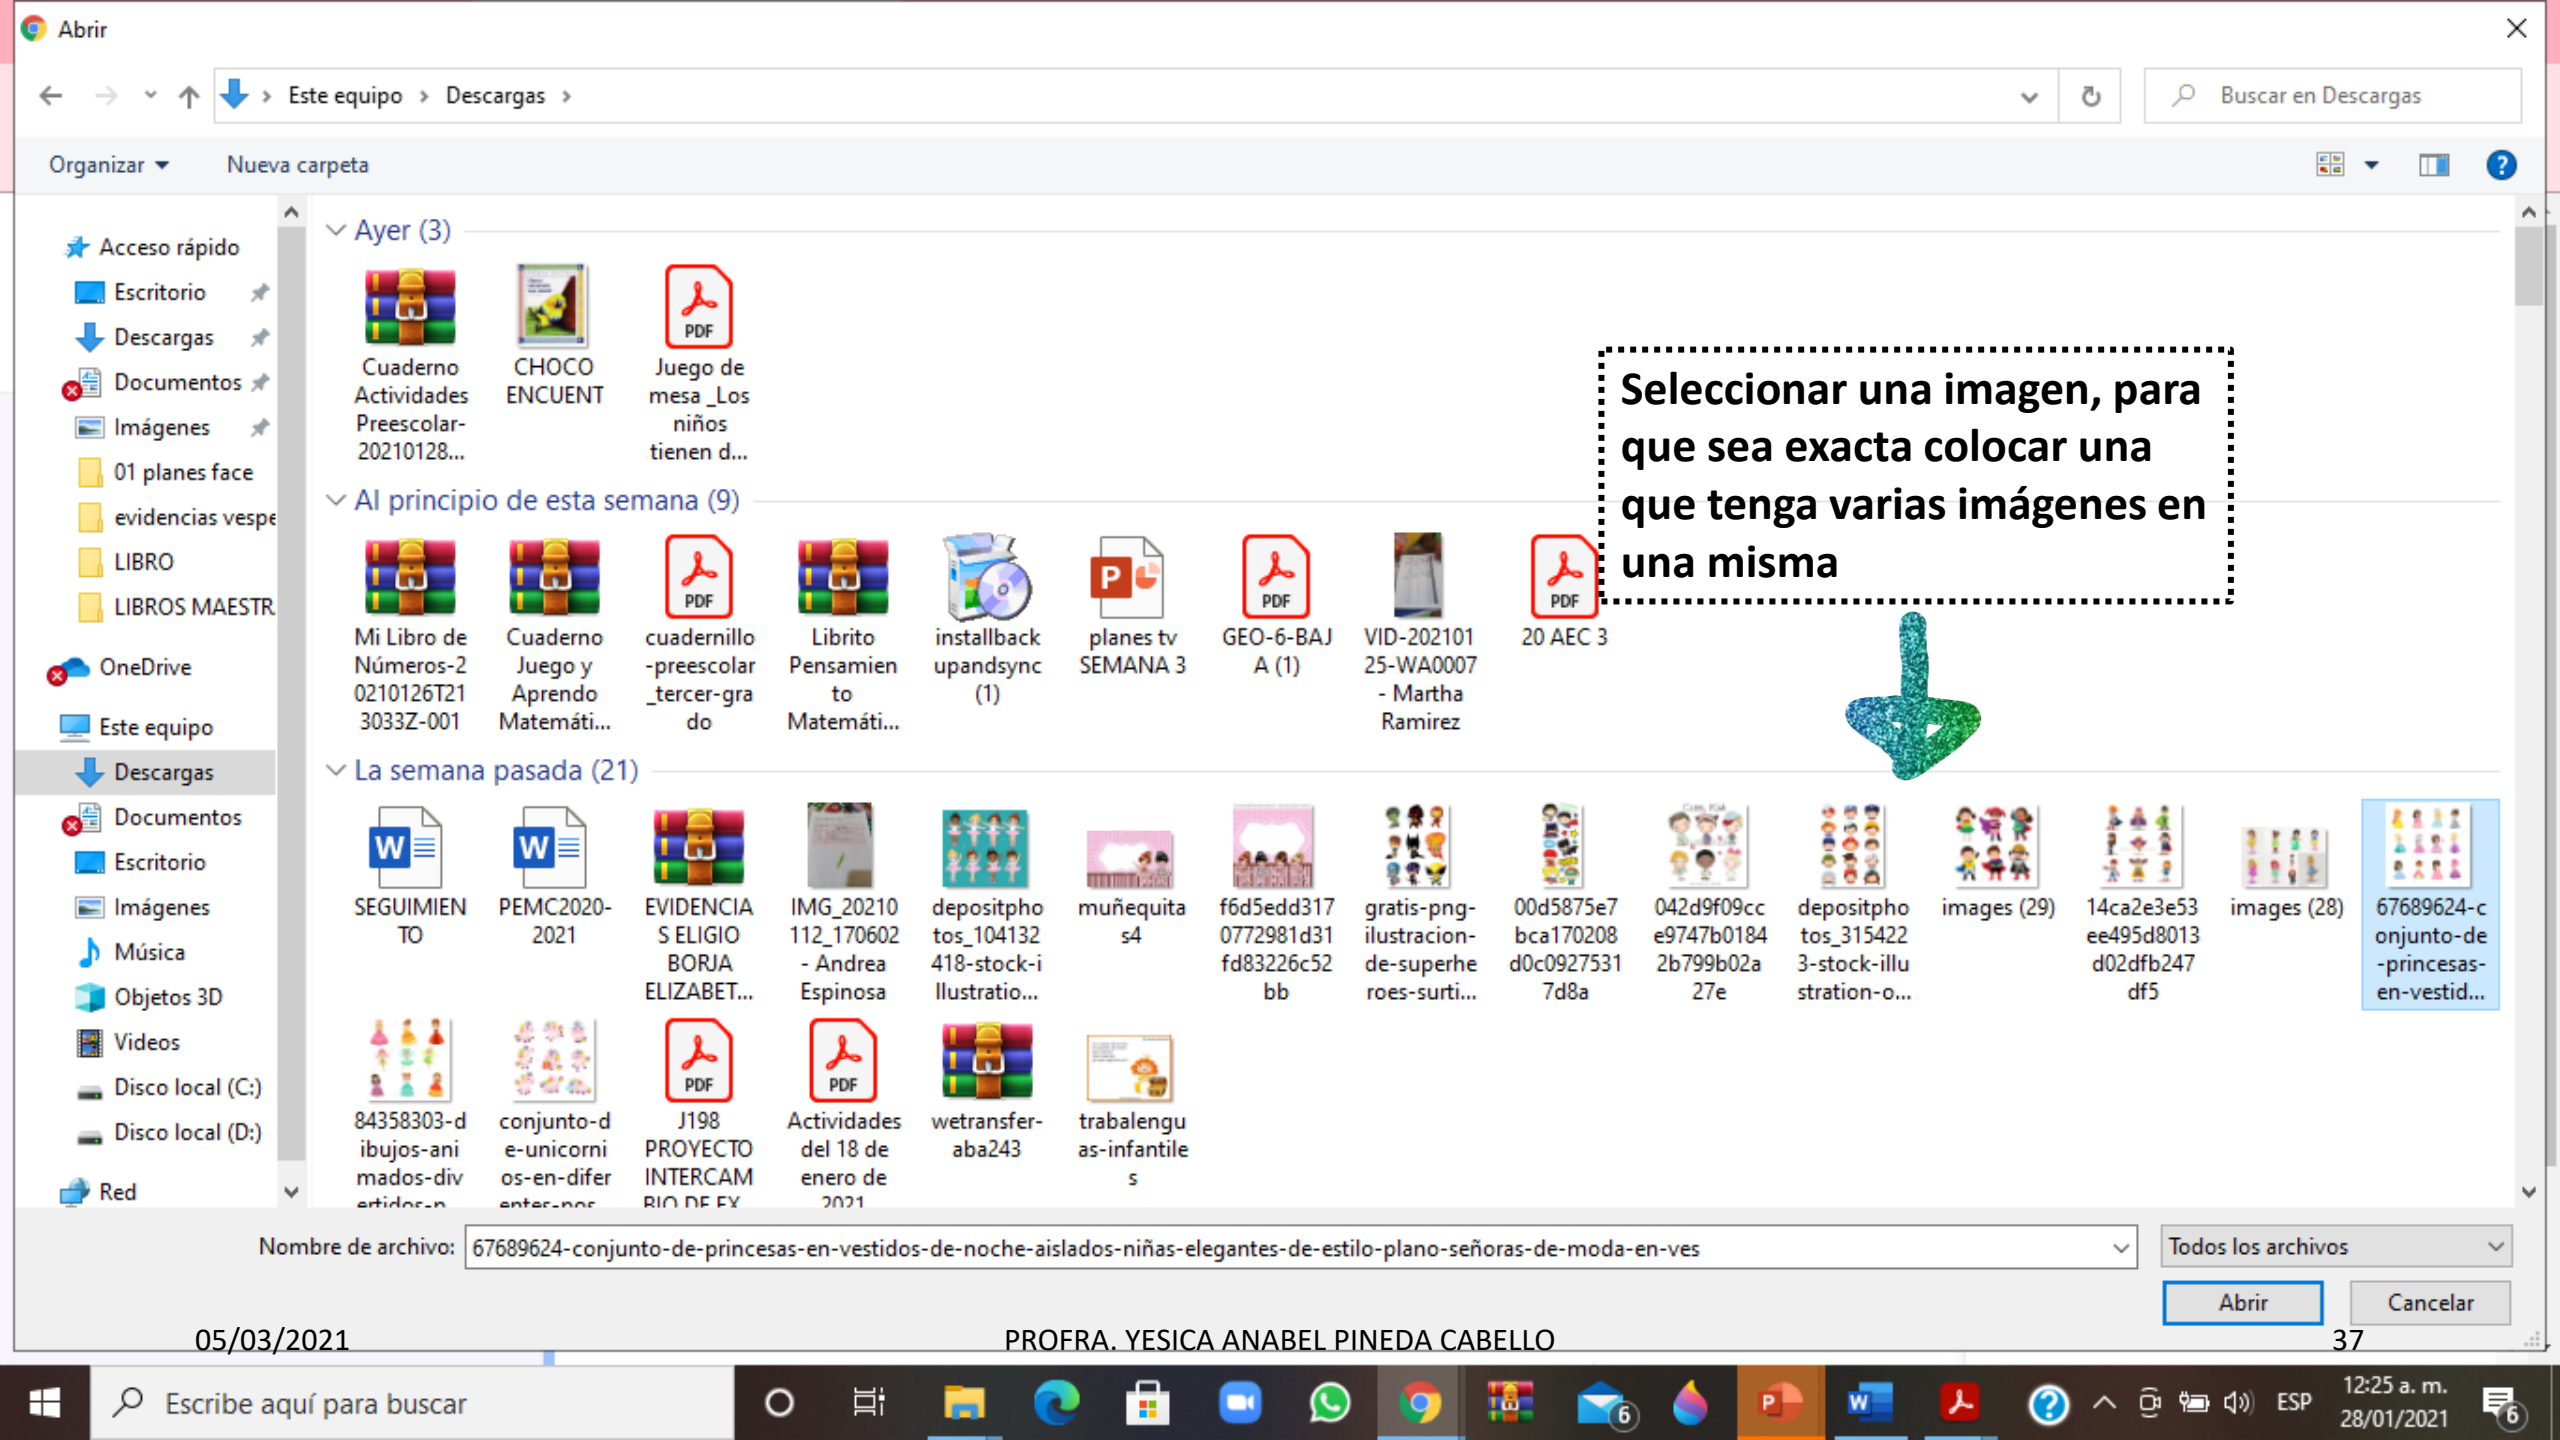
Abrir

Este equipo › Descargas ›

Buscar en Descargas

Organizar ▾ Nueva carpeta

Acceso rápido
Escritorio
Descargas
Documentos
Imágenes
01 planes face
evidencias vespe
LIBRO
LIBROS MAESTR
OneDrive
Este equipo
Descargas
Documentos
Escritorio
Imágenes
Música
Objetos 3D
Videos
Disco local (C:)
Disco local (D:)
Red

Ayer (3)

Cuaderno Actividades Preescolar-20210128...
CHOCO ENCUENT
Juego de mesa _Los niños tienen d...

Al principio de esta semana (9)

Mi Libro de Números-20210126T213033Z-001
Cuaderno Juego y Aprendo Matemáti...
cuadernillo-preescolar_tercer-grado
Librito Pensamiento Matemáti...
installbackupandsync (1)
planes tv SEMANA 3
GEO-6-BAJA (1)
VID-20210125-WA0007 - Martha Ramirez
20 AEC 3

La semana pasada (21)

SEGUIMIENTO
PEMC2020-2021
EVIDENCIAS ELIGIO BORJA ELIZABET...
IMG_20210112_170602 - Andrea Espinosa
depositphotos_104132418-stock-illustratio...
muñequitas4
f6d5edd3170772981d31fd83226c52bb
gratis-png-ilustracion-de-superheroes-surti...
00d5875e7bca170208d0c09275317d8a
042d9f09cce9747b01842b799b02a27e
depositphotos_3154223-stock-illustration-o...
images (29)
14ca2e3e53ee495d8013d02dfb247df5
images (28)
67689624-conjunto-de-princesas-en-vestid...
84358303-dibujos-animados-divertidos-n
conjunto-de-unicornios-en-diferentes-nos
J198 PROYECTO INTERCAMBIO DE EX
Actividades del 18 de enero de 2021
wetransfer-aba243
trabalenguas-infantiles

Seleccionar una imagen, para que sea exacta colocar una que tenga varias imágenes en una misma

Nombre de archivo: 67689624-conjunto-de-princesas-en-vestidos-de-noche-aislados-niñas-elegantes-de-estilo-plano-señoras-de-moda-en-ves

Todos los archivos

Abrir
Cancelar

05/03/2021
PROFRA. YESICA ANABEL PINEDA CABELLO
37

Escribe aquí para buscar
ESP
12:25 a. m.
28/01/2021